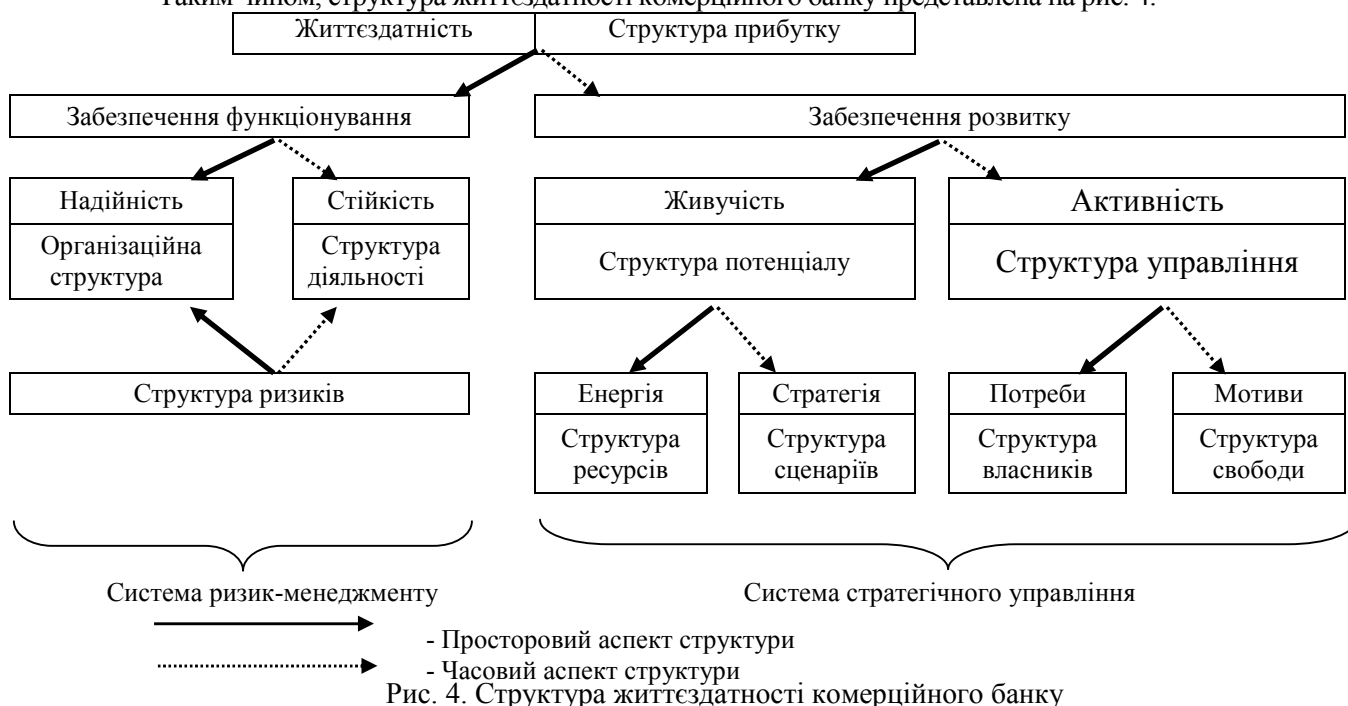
Таким чином, структура життєздатності комерційного банку представлена на рис. 4.

Життєздатність

Структура прибутку

Забезпечення функціонування

Забезпечення розвитку

Надійність

Організаційна структура

Стійкість

Структура діяльності

Живучість

Структура потенціалу

Активність

Структура управління

Структура ризиків

Енергія

Структура ресурсів

Стратегія

Структура сценаріїв

Потреби

Структура власників

Мотиви

Структура свободи

Система ризик-менеджменту

Система стратегічного управління

- Просторовий аспект структури

- Часовий аспект структури

Рис. 4. Структура життєздатності комерційного банку